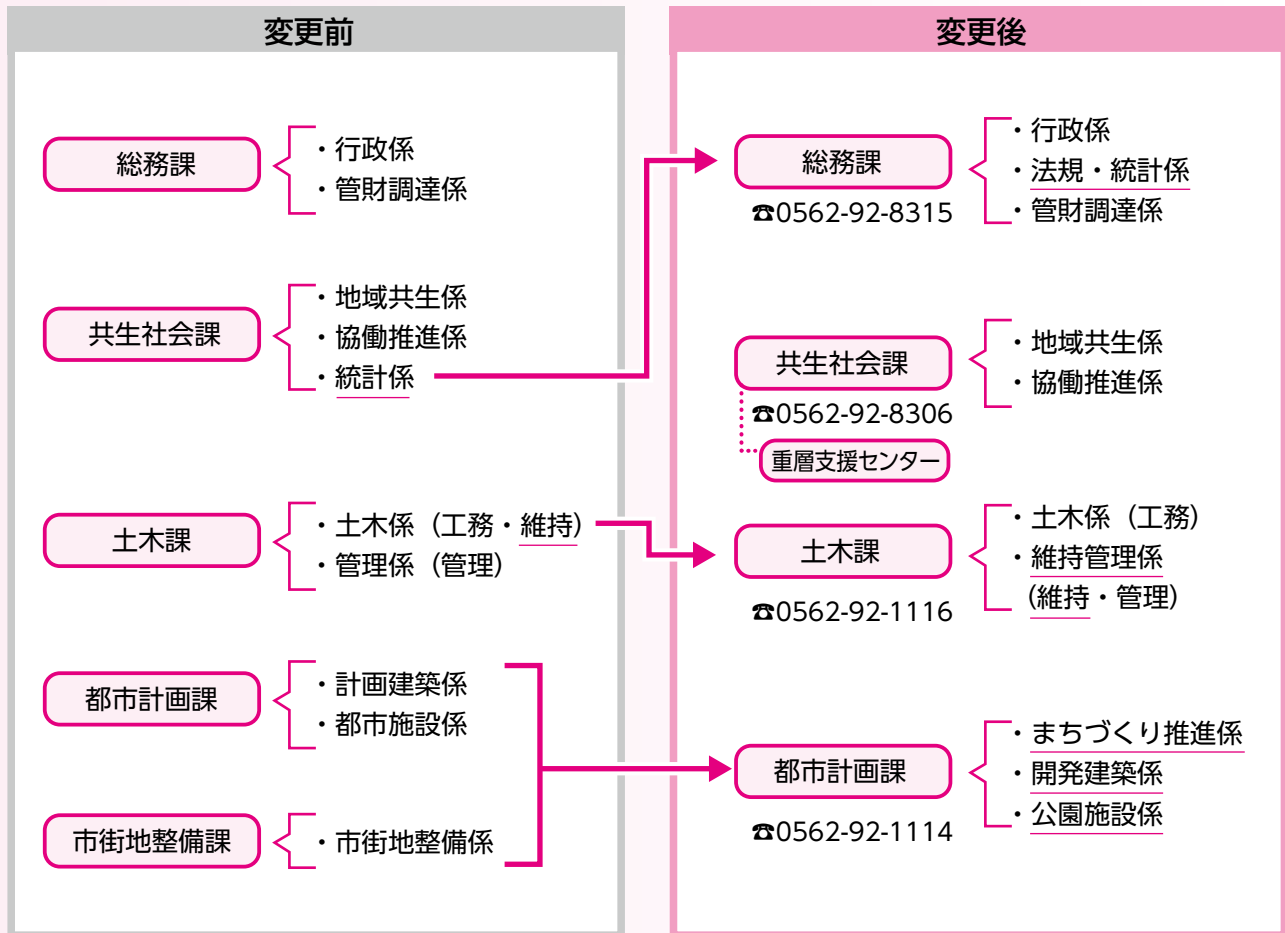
変更前

総務課
・行政係
・管財調達係

共生社会課
・地域共生係
・協働推進係
・統計係

土木課
・土木係（工務・維持）
・管理係（管理）

都市計画課
・計画建築係
・都市施設係

市街地整備課
・市街地整備係

変更後

総務課
☎0562-92-8315
・行政係
・法規・統計係
・管財調達係

共生社会課
☎0562-92-8306
重層支援センター
・地域共生係
・協働推進係

土木課
☎0562-92-1116
・土木係（工務）
・維持管理係（維持・管理）

都市計画課
☎0562-92-1114
・まちづくり推進係
・開発建築係
・公園施設係